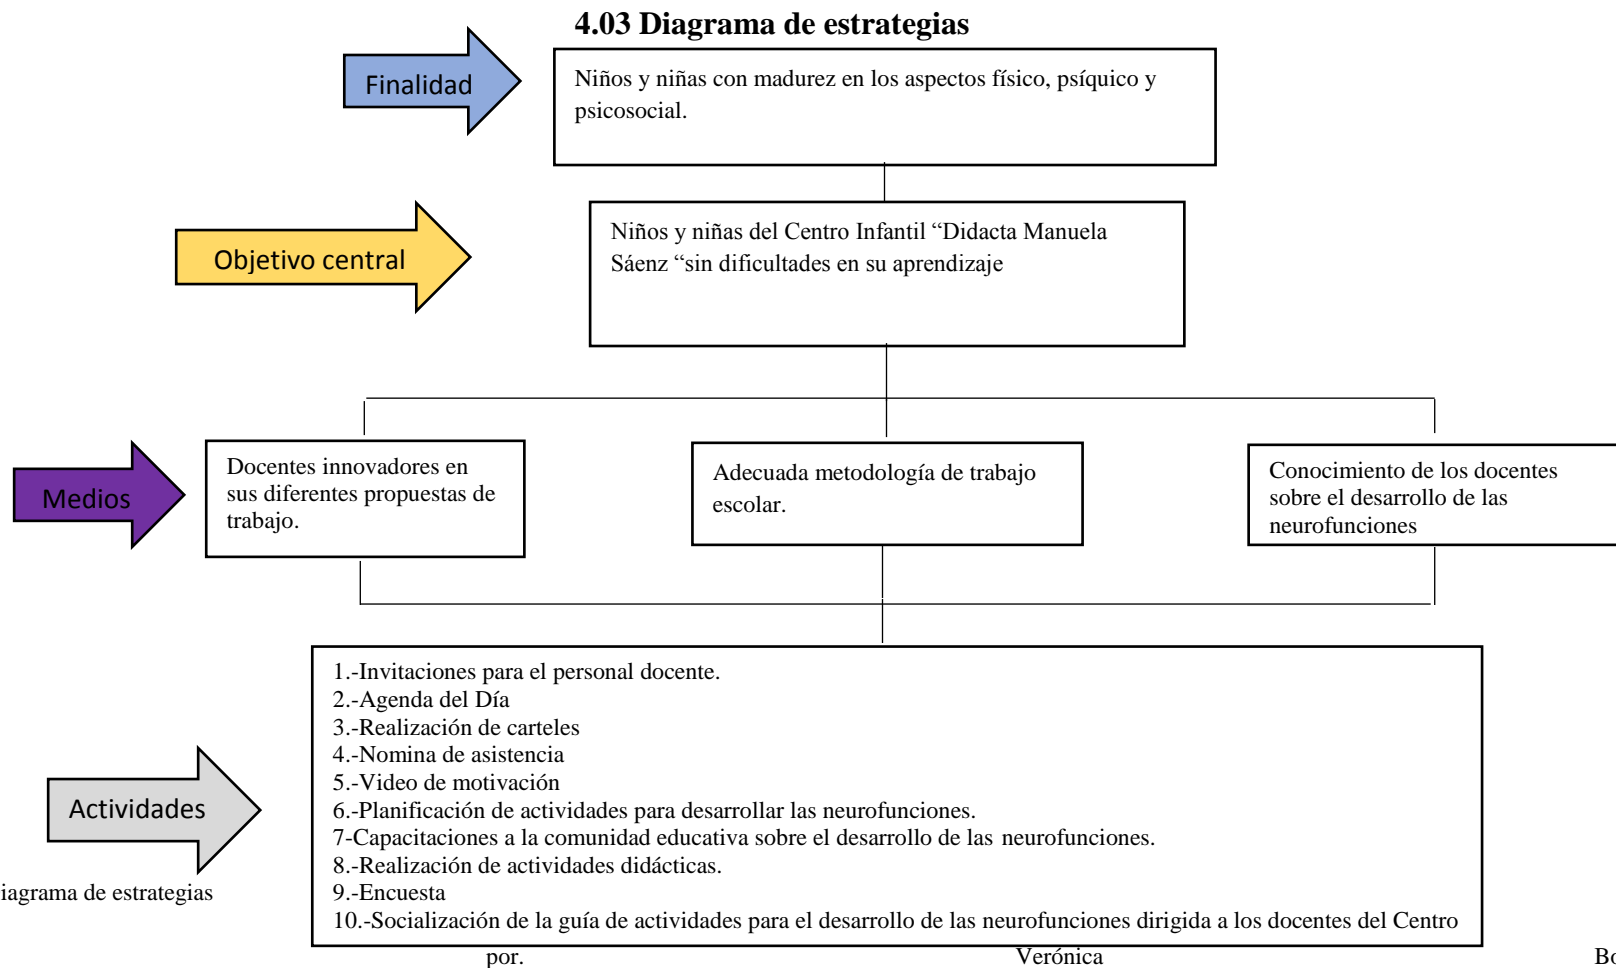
4.03 Diagrama de estrategias

Finalidad

Niños y niñas con madurez en los aspectos físico, psíquico y psicosocial.

Objetivo central

Niños y niñas del Centro Infantil “Didacta Manuela Sáenz “sin dificultades en su aprendizaje

Medios

Docentes innovadores en sus diferentes propuestas de trabajo.

Adecuada metodología de trabajo escolar.

Conocimiento de los docentes sobre el desarrollo de las neurofunciones

Actividades

1.-Invitaciones para el personal docente.
2.-Agenda del Día
3.-Realización de carteles
4.-Nomina de asistencia
5.-Video de motivación
6.-Planificación de actividades para desarrollar las neurofunciones.
7-Capacitaciones a la comunidad educativa sobre el desarrollo de las neurofunciones.
8.-Realización de actividades didácticas.
9.-Encuesta
10.-Socialización de la guía de actividades para el desarrollo de las neurofunciones dirigida a los docentes del Centro

iagrama de estrategias

por. Verónica Bo